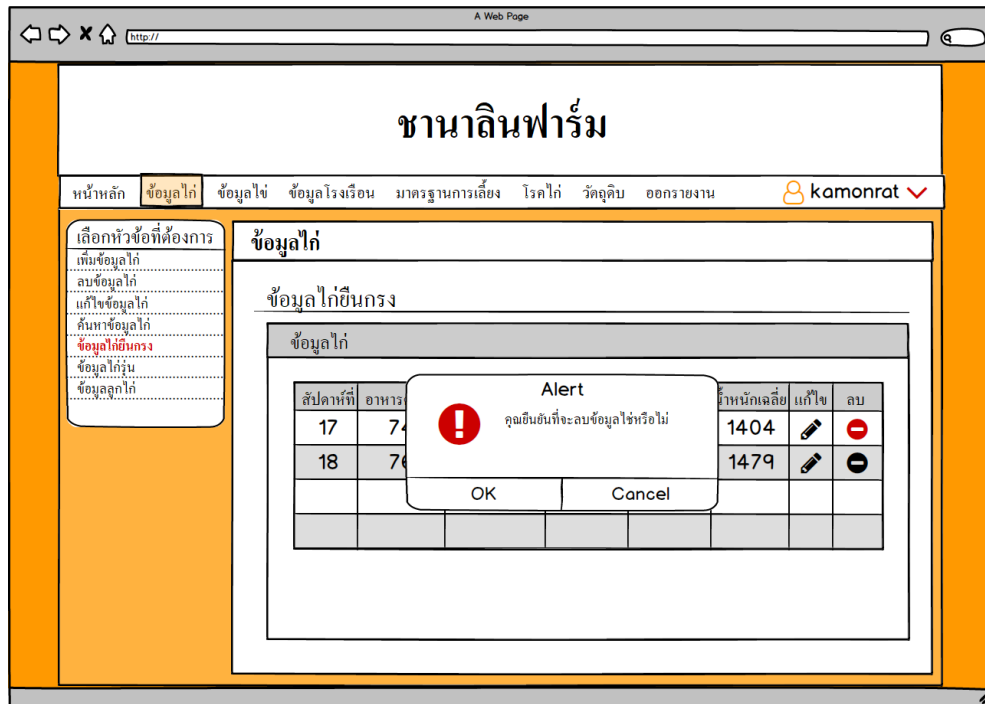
A Web Page

http://

ชานาลินฟาร์ม

หน้าหลัก ข้อมูลไก่ ข้อมูลไข่ ข้อมูลโรงเรือน มาตรฐานการเลี้ยง โรคไก่ วัตถุดิบ ออกรายงาน

kamonrat

เลือกหัวข้อที่ต้องการ
เพิ่มข้อมูลไก่
ลบข้อมูลไก่
แก้ไขข้อมูลไก่
ค้นหาข้อมูลไก่
ข้อมูลไก่ยืนกรง
ข้อมูลไก่รุ่น
ข้อมูลลูกไก่

ข้อมูลไก่

ข้อมูลไก่ยืนกรง

ข้อมูลไก่

| สัปดาห์ที่ | อาหาร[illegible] | | | | น้ำหนักเฉลี่ย | แก้ไข | ลบ |
|---|---|---|---|---|---|---|---|
| 17 | 74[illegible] | | | | 1404 | | |
| 18 | 76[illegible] | | | | 1479 | | |
| | | | | | | | |
| | | | | | | | |

Alert
คุณยืนยันที่จะลบข้อมูลใช่หรือไม่
OK
Cancel